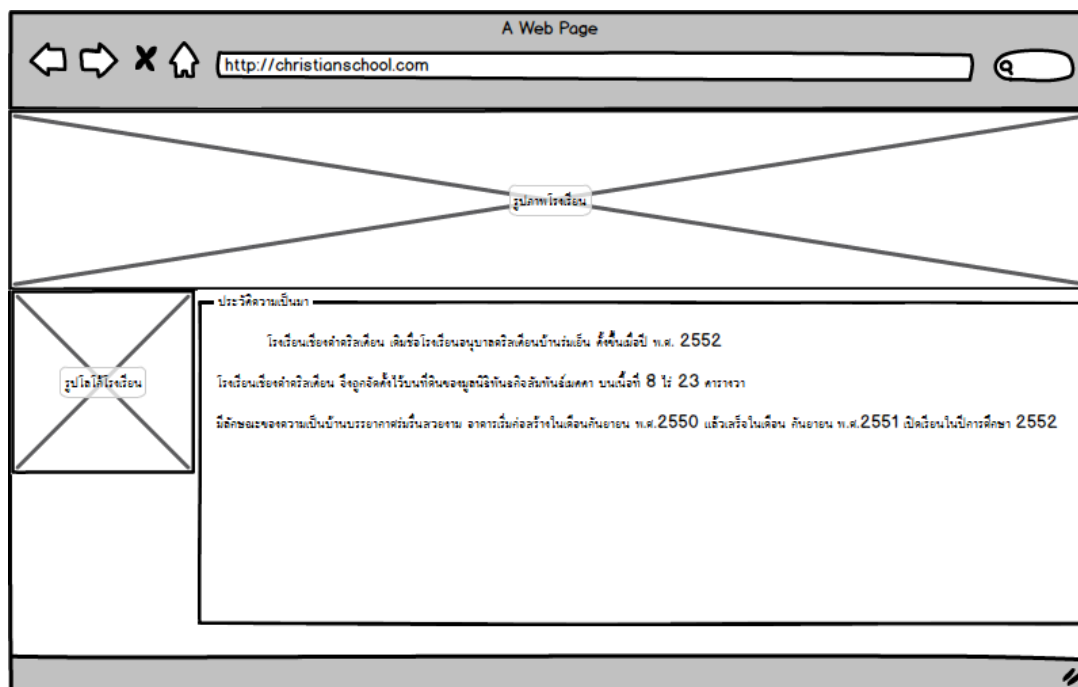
A Web Page

http://christianschool.com

รูปภาพโรงเรียน

รูปโลโก้โรงเรียน

ประวัติความเป็นมา

โรงเรียนเชียงคำคริสเตียน เดิมชื่อโรงเรียนอนุบาลคริสเตียนบ้านร่มเย็น ตั้งขึ้นเมื่อปี พ.ศ. 2552

โรงเรียนเชียงคำคริสเตียน จึงถูกจัดตั้งไว้บนที่ดินของมูลนิธิพันธกิจสัมพันธ์เมตตา บนเนื้อที่ 8 ไร่ 23 ตารางวา

มีลักษณะของความเป็นบ้านบรรยากาศร่มรื่นสวยงาม อาคารเริ่มก่อสร้างในเดือนกันยายน พ.ศ.2550 แล้วเสร็จในเดือน กันยายน พ.ศ.2551 เปิดเรียนในปีการศึกษา 2552